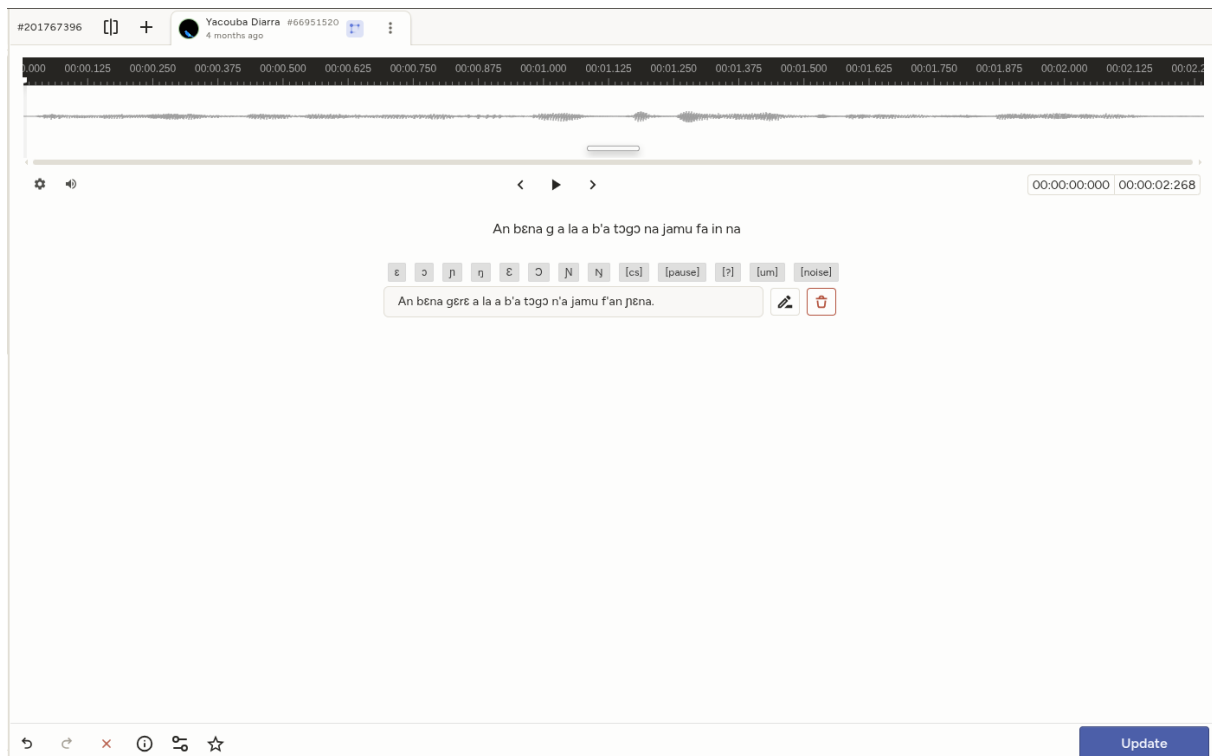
#201767396 [|] +
Yacouba Diarra #66951520
4 months ago

.000 00:00.125 00:00.250 00:00.375 00:00.500 00:00.625 00:00.750 00:00.875 00:01.000 00:01.125 00:01.250 00:01.375 00:01.500 00:01.625 00:01.750 00:01.875 00:02.000 00:02.125 00:02.2

00:00:00:000 00:00:02:268

An bɛna g a la a b'a tɔgɔ na jamu fa in na

ɛ ɔ ɲ ŋ Ɛ Ɔ Ɲ Ŋ [cs] [pause] [?] [um] [noise]

An bɛna gɛrɛ a la a b'a tɔgɔ n'a jamu f'an ɲɛna.

Update